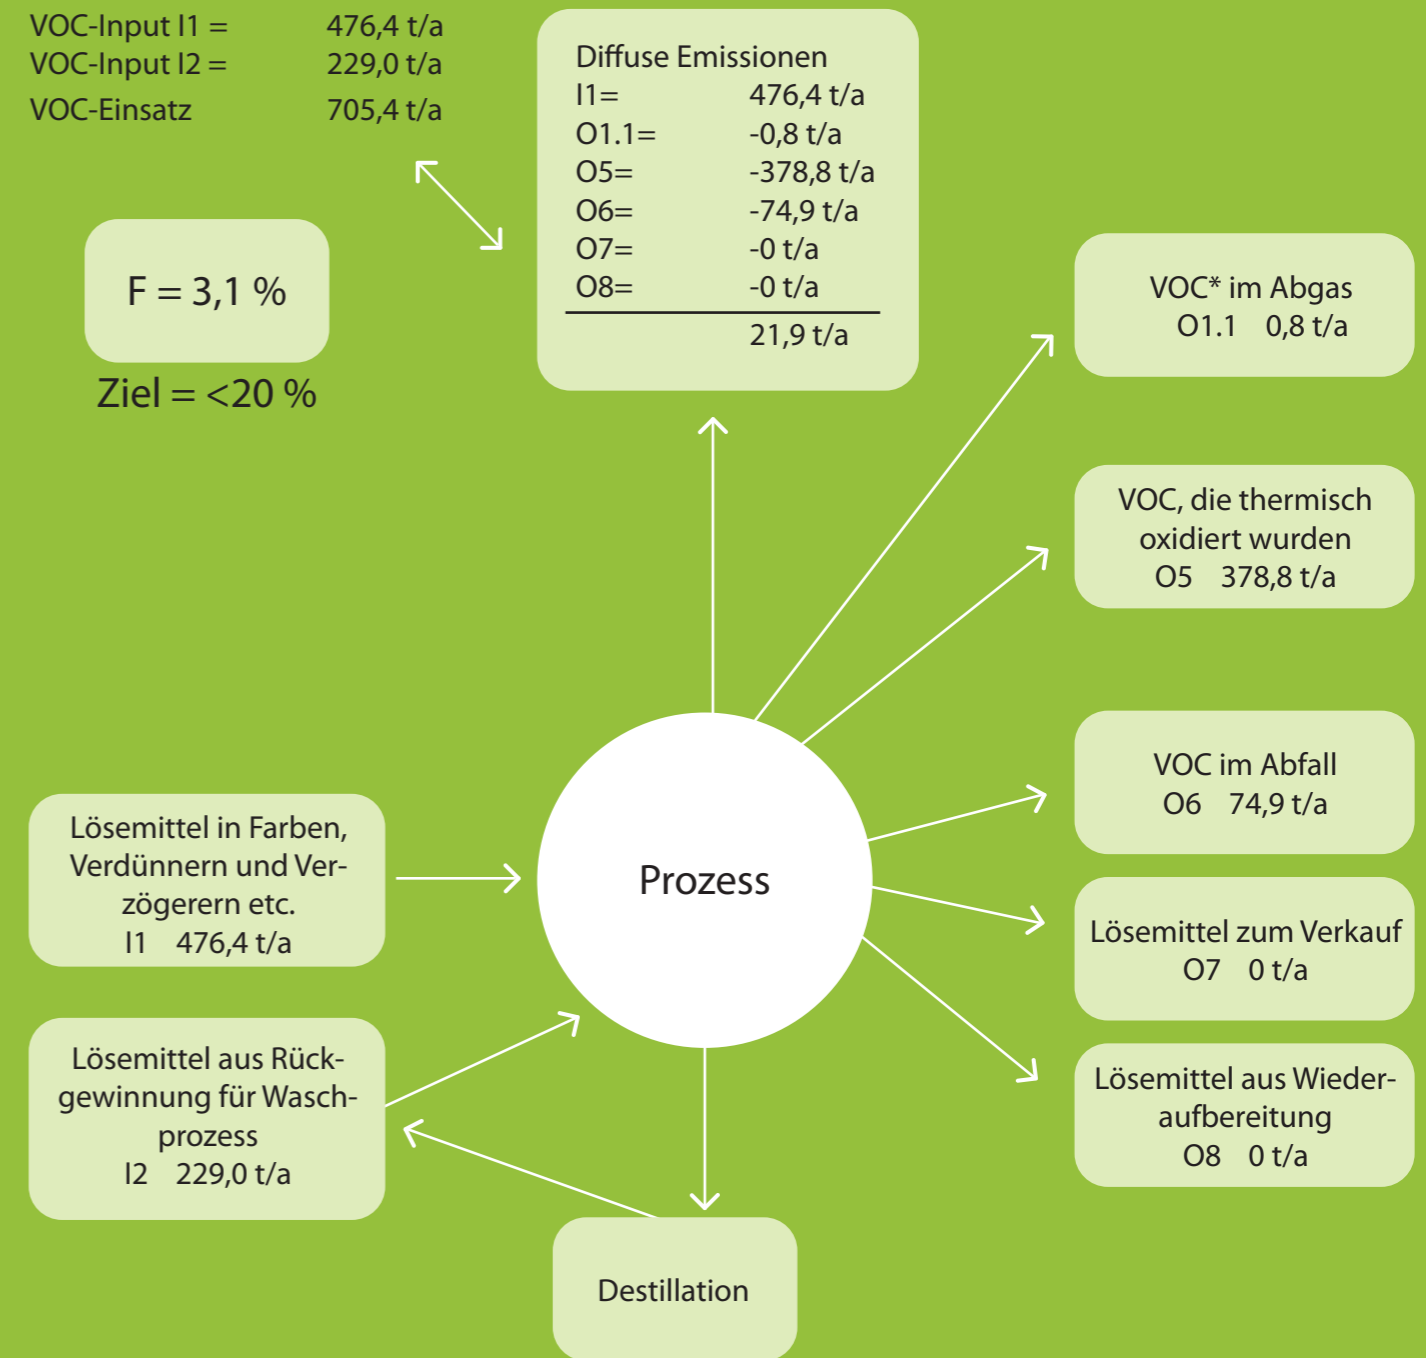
VOC-Input I1 = 476,4 t/a
VOC-Input I2 = 229,0 t/a
VOC-Einsatz 705,4 t/a

F = 3,1 %

Ziel = <20 %

Diffuse Emissionen

| | |
|---|---|
| I1= | 476,4 t/a |
| O1.1= | -0,8 t/a |
| O5= | -378,8 t/a |
| O6= | -74,9 t/a |
| O7= | -0 t/a |
| O8= | -0 t/a |
| | 21,9 t/a |

VOC* im Abgas
O1.1 0,8 t/a

VOC, die thermisch oxidiert wurden
O5 378,8 t/a

VOC im Abfall
O6 74,9 t/a

Lösemittel zum Verkauf
O7 0 t/a

Lösemittel aus Wiederaufbereitung
O8 0 t/a

Prozess

Lösemittel in Farben, Verdünnern und Verzögerern etc.
I1 476,4 t/a

Lösemittel aus Rückgewinnung für Waschprozess
I2 229,0 t/a

Destillation